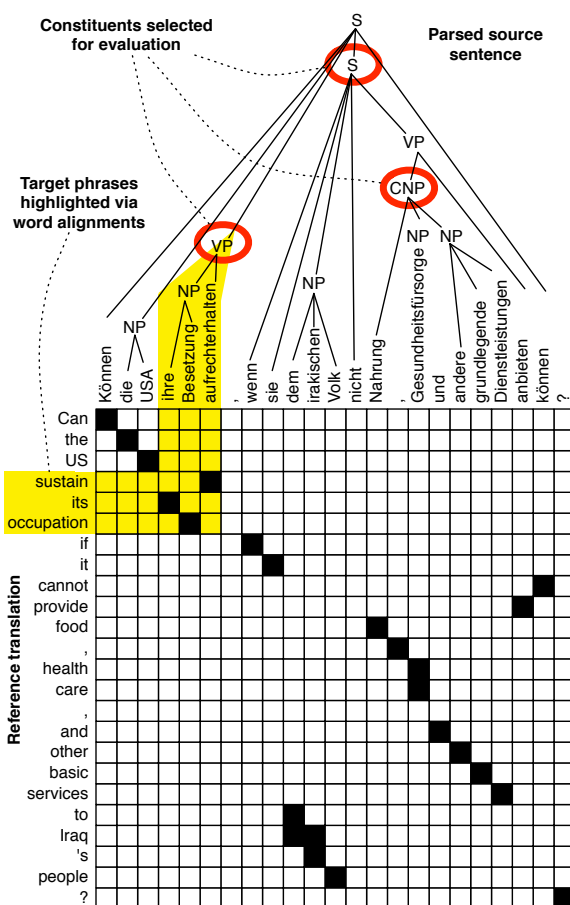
Constituents selected for evaluation

Parsed source sentence

Target phrases highlighted via word alignments

S
S
VP
CNP
NP
NP
NP
NP
VP
NP

Können
die
USA
ihre
Besetzung
aufrechterhalten
,
wenn
sie
dem
irakischen
Volk
nicht
Nahrung
,
Gesundheitsfürsorge
und
andere
grundlegende
Dienstleistungen
anbieten
können
?

Reference translation

Can
the
US
sustain
its
occupation
if
it
cannot
provide
food
,
health
care
,
and
other
basic
services
to
Iraq
's
people
?